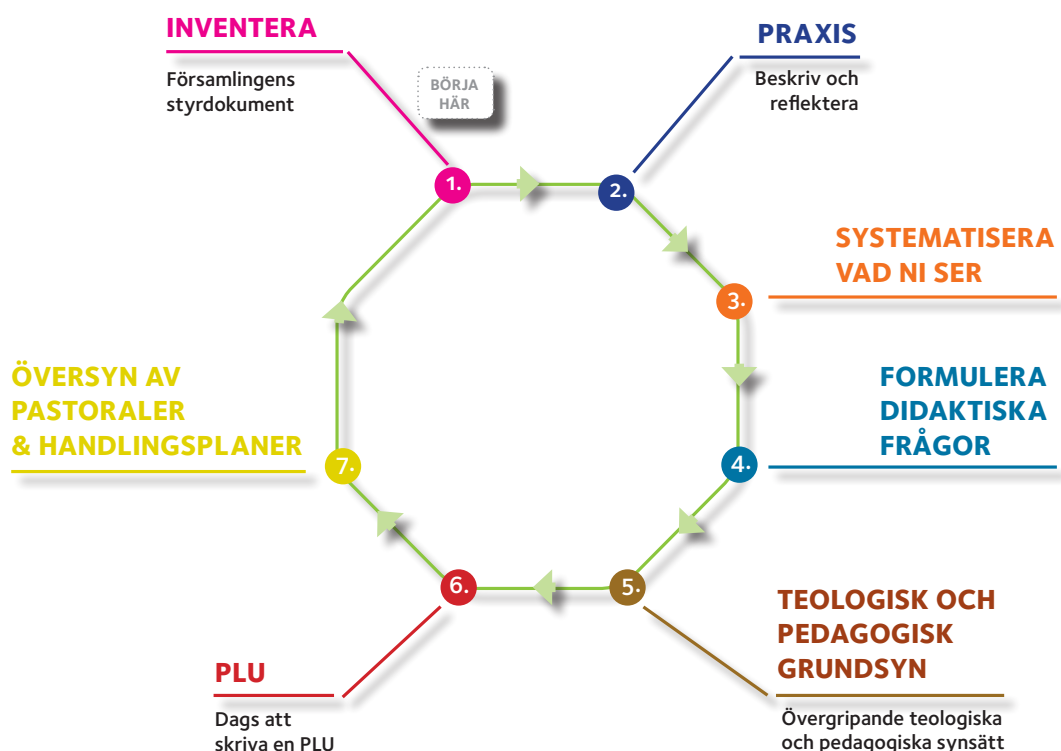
INVENTERA

Församlingens styrdokument

BÖRJA HÄR

PRAXIS

Beskriv och reflektera

1.

2.

SYSTEMATISERA VAD NI SER

3.

FORMULERA DIDAKTISKA FRÅGOR

4.

ÖVERSYN AV PASTORALER & HANDLINGSPLANER

7.

6.

5.

TEOLOGISK OCH PEDAGOGISK GRUNDSYN

Övergripande teologiska och pedagogiska synsätt

PLU

Dags att skriva en PLU